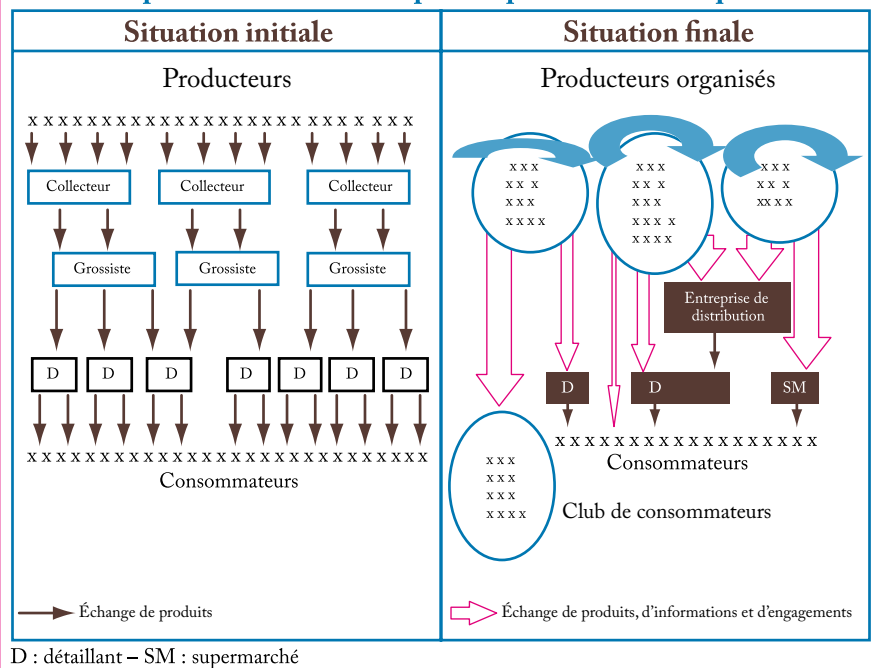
| Situation initiale | Situation finale |
|---|---|
| Producteurs | Producteurs organisés |

x x x x x x x x x x x x x x x x x x x x x x x x x x

Collecteur

Collecteur

Collecteur

Grossiste

Grossiste

Grossiste

D D D D D D D

x x x x x x x x x x x x x x x x x x x x x x x x x x x

Consommateurs

Échange de produits

x x x
x x x
x x x
x x x x

x x x
x x x
x x x
x x x x
x x x x

x x x
x x x
xx x x

Entreprise de distribution

D

D

SM

x x x x x x x x x x x x x x x x x x x x x

Consommateurs

x x x
x x x
x x x
x x x x

Club de consommateurs

Échange de produits, d'informations et d'engagements

D : détaillant – SM : supermarché